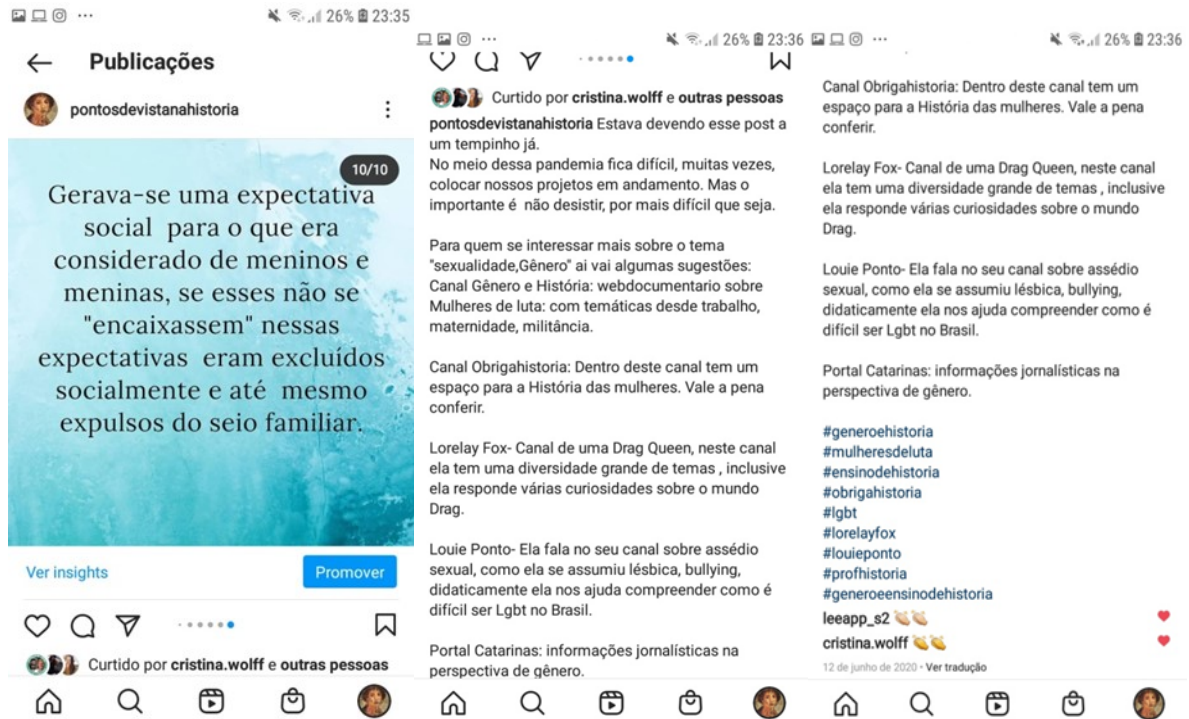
26% 23:35

Publicações

pontosdevistanahistoria

10/10

Gerava-se uma expectativa social para o que era considerado de meninos e meninas, se esses não se "encaixassem" nessas expectativas eram excluídos socialmente e até mesmo expulsos do seio familiar.

Ver insights

Promover

Curtido por cristina.wolff e outras pessoas

26% 23:36

Curtido por cristina.wolff e outras pessoas

pontosdevistanahistoria Estava devendo esse post a um tempinho já.
No meio dessa pandemia fica difícil, muitas vezes, colocar nossos projetos em andamento. Mas o importante é não desistir, por mais difícil que seja.

Para quem se interessar mais sobre o tema "sexualidade,Gênero" ai vai algumas sugestões:
Canal Gênero e História: webdocumentario sobre Mulheres de luta: com temáticas desde trabalho, maternidade, militância.

Canal Obrigahistoria: Dentro deste canal tem um espaço para a História das mulheres. Vale a pena conferir.

Lorelay Fox- Canal de uma Drag Queen, neste canal ela tem uma diversidade grande de temas , inclusive ela responde várias curiosidades sobre o mundo Drag.

Louie Ponto- Ela fala no seu canal sobre assédio sexual, como ela se assumiu lésbica, bullying, didaticamente ela nos ajuda compreender como é difícil ser Lgbt no Brasil.

Portal Catarinas: informações jornalísticas na perspectiva de gênero.

26% 23:36

Canal Obrigahistoria: Dentro deste canal tem um espaço para a História das mulheres. Vale a pena conferir.

Lorelay Fox- Canal de uma Drag Queen, neste canal ela tem uma diversidade grande de temas , inclusive ela responde várias curiosidades sobre o mundo Drag.

Louie Ponto- Ela fala no seu canal sobre assédio sexual, como ela se assumiu lésbica, bullying, didaticamente ela nos ajuda compreender como é difícil ser Lgbt no Brasil.

Portal Catarinas: informações jornalísticas na perspectiva de gênero.

#generoehistoria
#mulheresdeluta
#ensinodehistoria
#obrigahistoria
#lgbt
#lorelayfox
#louieponto
#profhistoria
#generoeensinodehistoria

leeapp_s2 👏👏
cristina.wolff 👏👏
12 de junho de 2020 · Ver tradução